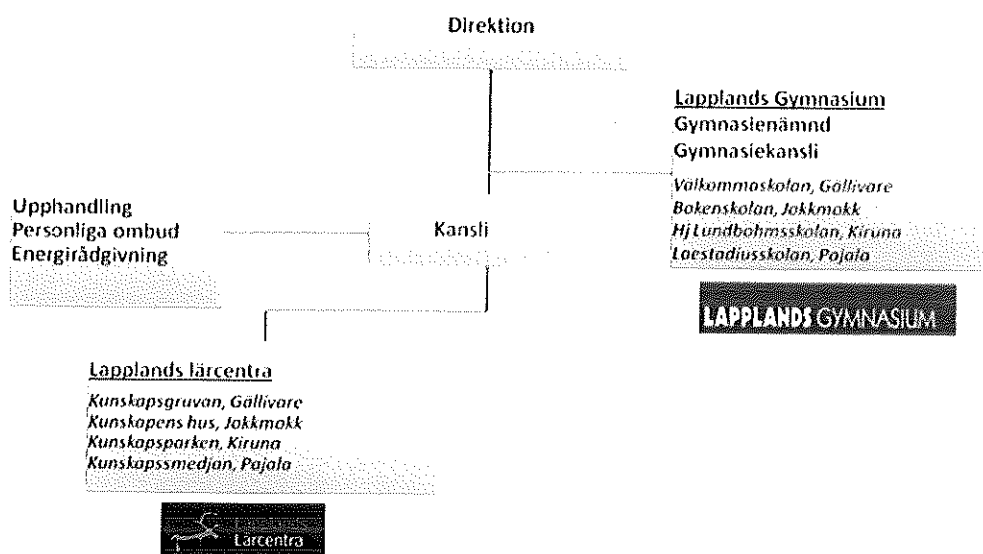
Direktion

Lapplands Gymnasium
Gymnasienämnd
Gymnasiekansli

Välkommaskolan, Gällivare
Bokenskolan, Jokkmokk
Hj Lundbohmsskolan, Kiruna
Laestadiusskolan, Pajala

LAPPLANDS GYMNASIUM

Upphandling
Personliga ombud
Energirådgivning

Kansli

Lapplands lärcentra

Kunskapsgruvan, Gällivare
Kunskapens hus, Jokkmokk
Kunskapsparken, Kiruna
Kunskapssmedjan, Pajala

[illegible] Lärcentra